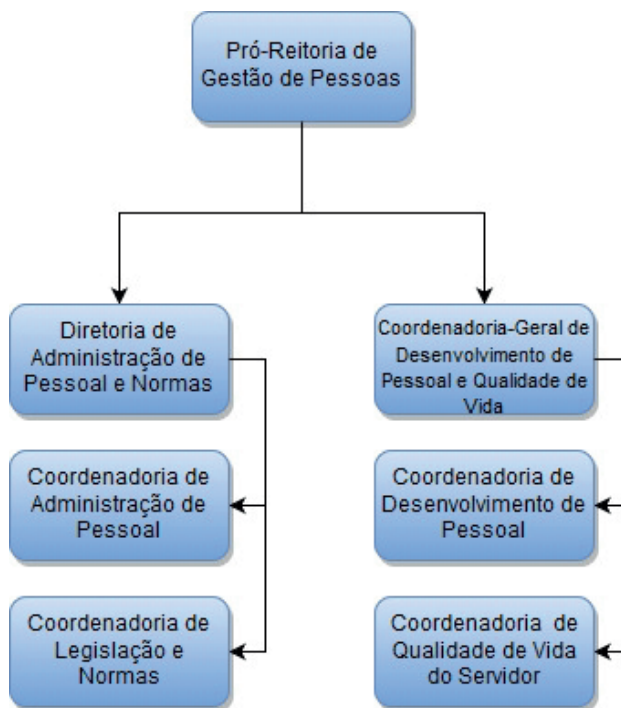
Pró-Reitoria de Gestão de Pessoas

Diretoria de Administração de Pessoal e Normas

Coordenadoria de Administração de Pessoal

Coordenadoria de Legislação e Normas

Coordenadoria-Geral de Desenvolvimento de Pessoal e Qualidade de Vida

Coordenadoria de Desenvolvimento de Pessoal

Coordenadoria de Qualidade de Vida do Servidor